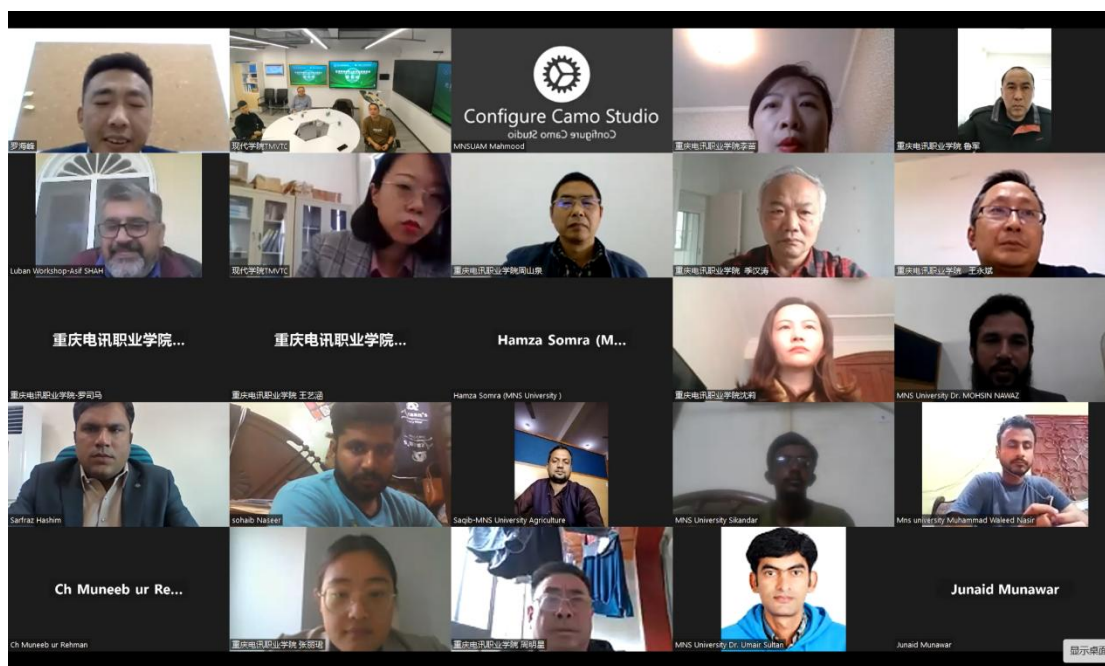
罗海峰

现代学院TMVTC

Configure Camo Studio
Configure Camo Studio
MNSUAM Mahmood

重庆电讯职业学院李蕾

重庆电讯职业学院 鲁军

Luban Workshop-Asif SHAH

现代学院TMVTC

重庆电讯职业学院周山泉

重庆电讯职业学院 李汉涛

重庆电讯职业学院 王永斌

重庆电讯职业学院...
重庆电讯职业学院-罗司马

重庆电讯职业学院...
重庆电讯职业学院 王艺涵

Hamza Somra (M...
Hamza Somra (MNS University )

重庆电讯职业学院沈莉

MNS University Dr. MOHSIN NAWAZ

Sarfraz Hashim

sohaib Naseer

Saqib-MNS University Agriculture

MNS University Sikandar

Mns university Muhammad Waleed Nasir

Ch Muneeb ur Re...
Ch Muneeb ur Rehman

重庆电讯职业学院 张丽珺

重庆电讯职业学院 周明星

MNS University Dr. Umair Sultan

Junaid Munawar
Junaid Munawar

显示桌面